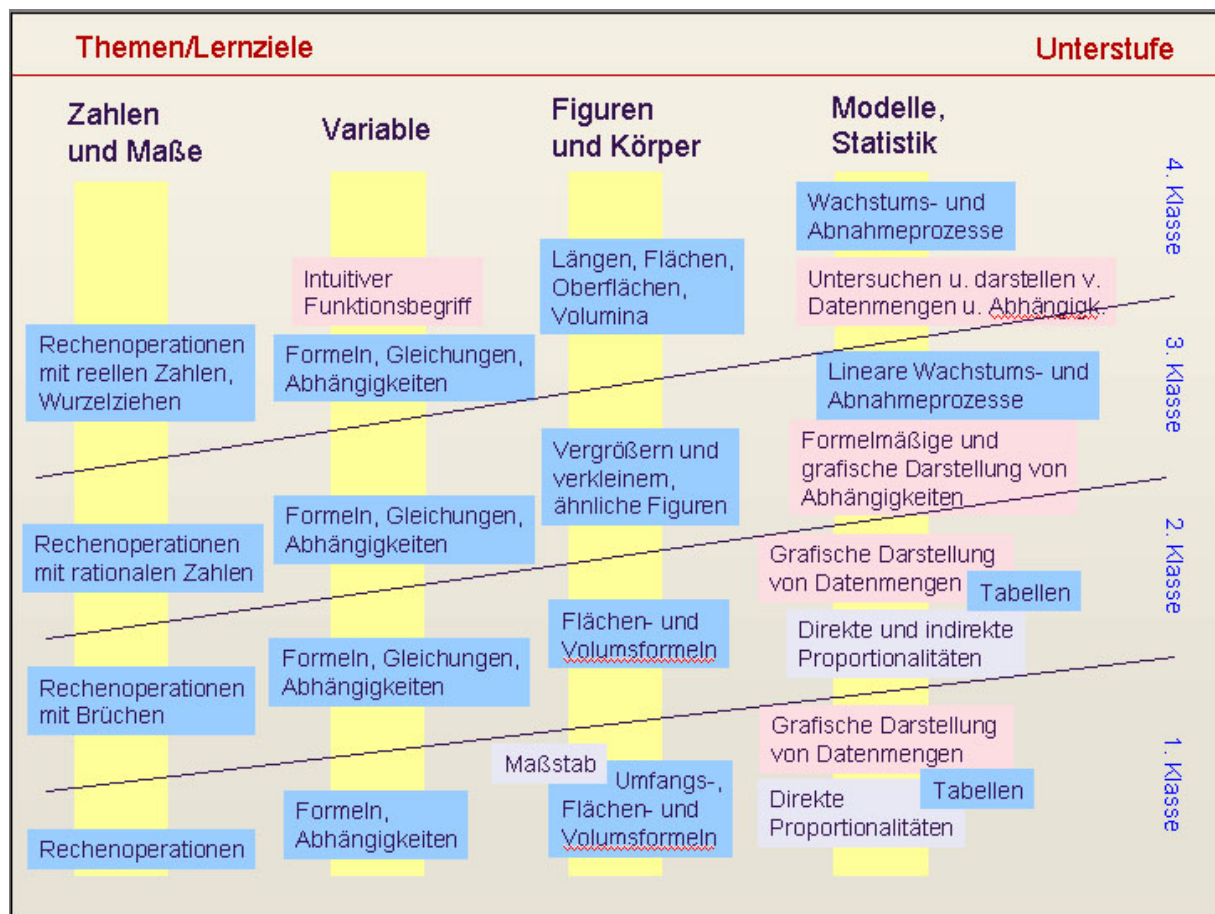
Themen/Lernziele

Unterstufe

Zahlen und Maße

Variable

Figuren und Körper

Modelle, Statistik

4. Klasse

Wachstums- und Abnahmeprozesse

Intuitiver Funktionsbegriff

Längen, Flächen, Oberflächen, Volumina

Untersuchen u. darstellen v. Datenmengen u. Abhängigk.

Rechenoperationen mit reellen Zahlen, Wurzelziehen

Formeln, Gleichungen, Abhängigkeiten

3. Klasse

Lineare Wachstums- und Abnahmeprozesse

Vergrößern und verkleinern, ähnliche Figuren

Formelmäßige und grafische Darstellung von Abhängigkeiten

Formeln, Gleichungen, Abhängigkeiten

Rechenoperationen mit rationalen Zahlen

2. Klasse

Grafische Darstellung von Datenmengen

Tabellen

Flächen- und Volumsformeln

Direkte und indirekte Proportionalitäten

Formeln, Gleichungen, Abhängigkeiten

Rechenoperationen mit Brüchen

Grafische Darstellung von Datenmengen

1. Klasse

Maßstab

Umfangs-, Flächen- und Volumsformeln

Tabellen

Direkte Proportionalitäten

Formeln, Abhängigkeiten

Rechenoperationen